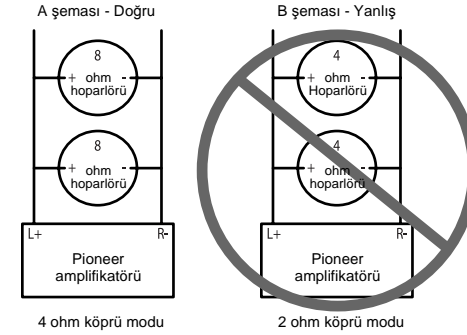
A şeması - Doğru

8
+ ohm -
hoparlörü

8
+ ohm -
hoparlörü

L+
R-
Pioneer
amplifikatörü

4 ohm köprü modu

B şeması - Yanlış

4
+ ohm -
Hoparlörü

4
+ ohm -
hoparlörü

L+
R-
Pioneer
amplifikatörü

2 ohm köprü modu